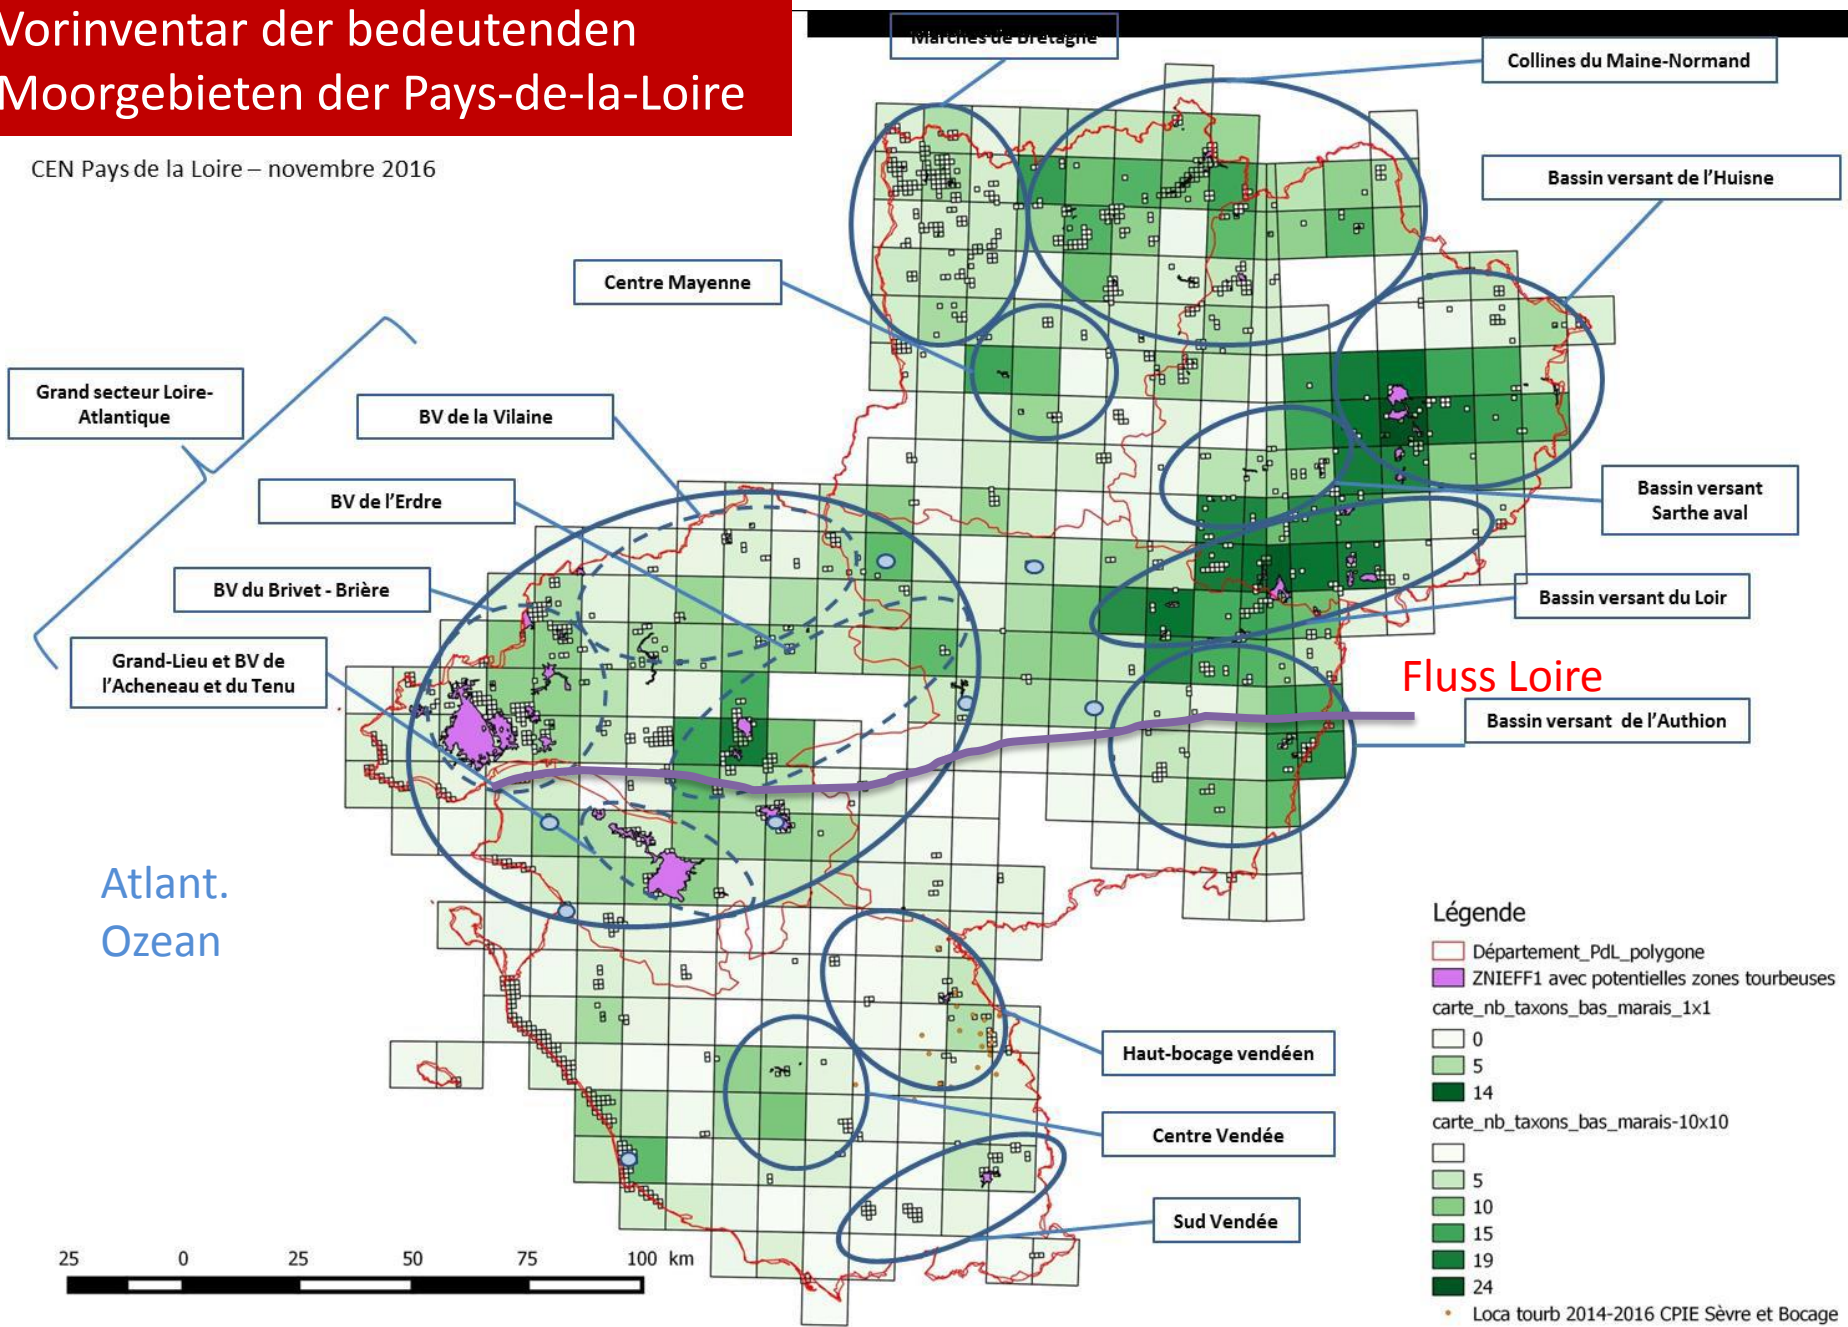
Vorinventar der bedeutenden Moorgebieten der Pays-de-la-Loire

CEN Pays de la Loire – novembre 2016

Marches de Bretagne

Collines du Maine-Normand

Bassin versant de l'Huisne

Centre Mayenne

Grand secteur Loire-Atlantique

BV de la Vilaine

BV de l'Erdre

BV du Brivet - Brière

Grand-Lieu et BV de l'Acheneau et du Tenu

Bassin versant Sarthe aval

Bassin versant du Loir

Fluss Loire

Bassin versant de l'Authion

Atlant. Ozean

Haut-bocage vendéen

Centre Vendée

Sud Vendée

25 0 25 50 75 100 km

Légende
Département_PdL_polygone
ZNIEFF1 avec potentielles zones tourbeuses
carte_nb_taxons_bas_marais_1x1
0
5
14
carte_nb_taxons_bas_marais-10x10
5
10
15
19
24
Loca tourb 2014-2016 CPIE Sèvre et Bocage